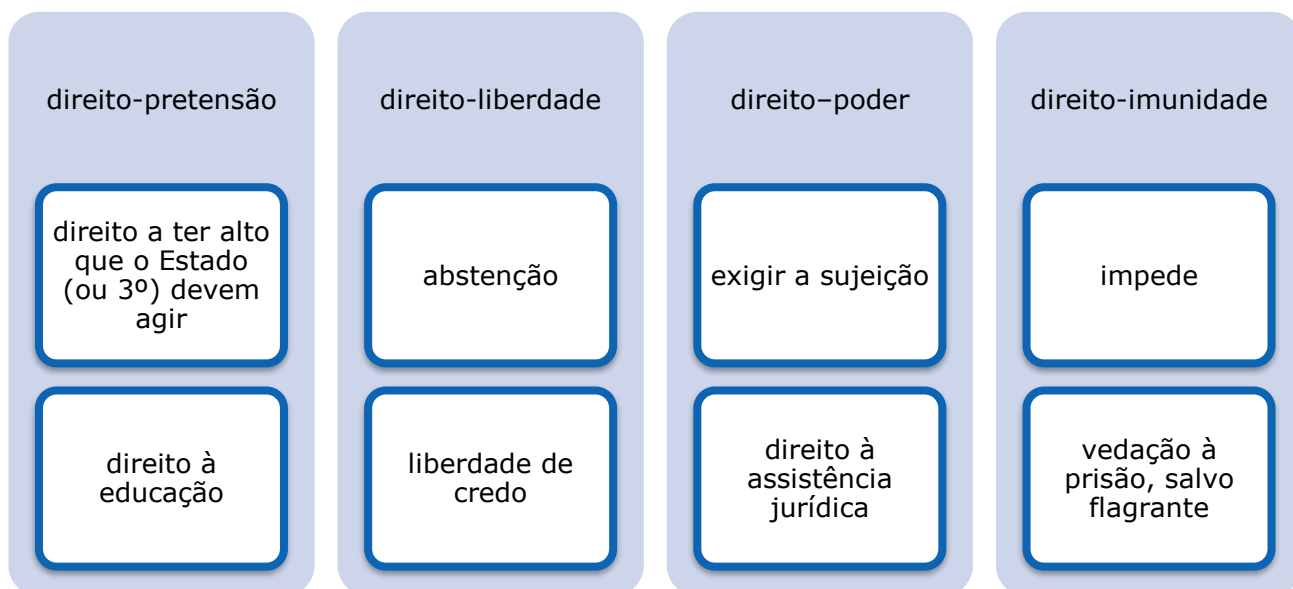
direito-pretensão

direito a ter alto que o Estado (ou 3º) devem agir

direito à educação

direito-liberdade

abstenção

liberdade de credo

direito–poder

exigir a sujeição

direito à assistência jurídica

direito-imunidade

impede

vedação à prisão, salvo flagrante